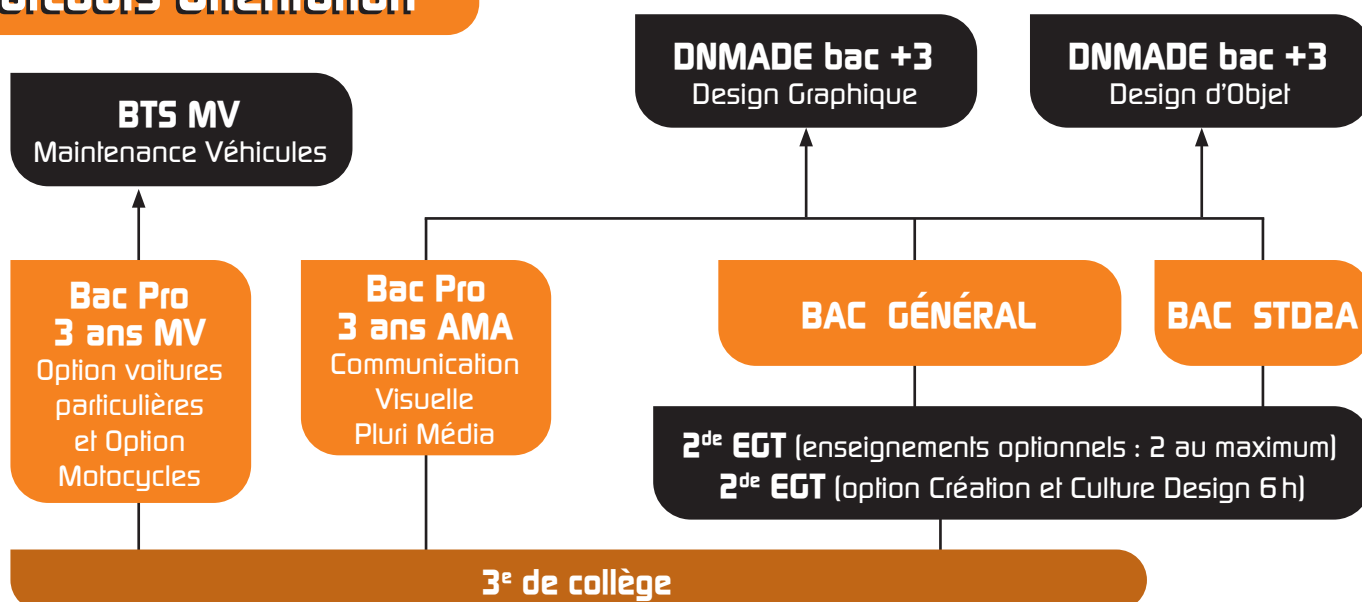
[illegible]

DNMADE bac +3
Design Graphique

DNMADE bac +3
Design d'Objet

BTS MV
Maintenance Véhicules

Bac Pro
3 ans MV
Option voitures particulières et Option Motocycles

Bac Pro
3 ans AMA
Communication Visuelle Pluri Média

BAC GÉNÉRAL

BAC STD2A

2$^{de}$ EGT (enseignements optionnels : 2 au maximum)
2$^{de}$ EGT (option Création et Culture Design 6 h)

3$^{e}$ de collège